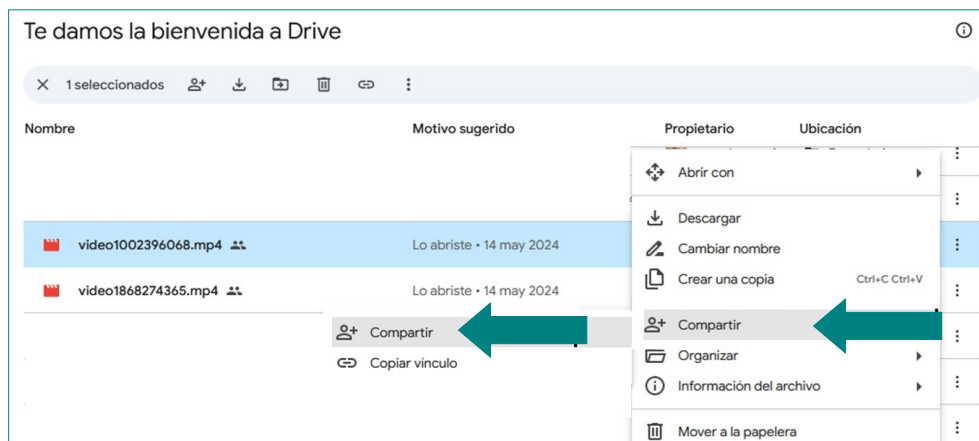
Te damos la bienvenida a Drive

1 seleccionados

| Nombre | Motivo sugerido | Propietario | Ubicación |
|---|---|---|---|
| video1002396068.mp4 | Lo abriste • 14 may 2024 | | |
| video1868274365.mp4 | Lo abriste • 14 may 2024 | | |

Compartir
Copiar vínculo

Abrir con
Descargar
Cambiar nombre
Crear una copia Ctrl+C Ctrl+V
Compartir
Organizar
Información del archivo
Mover a la papelera